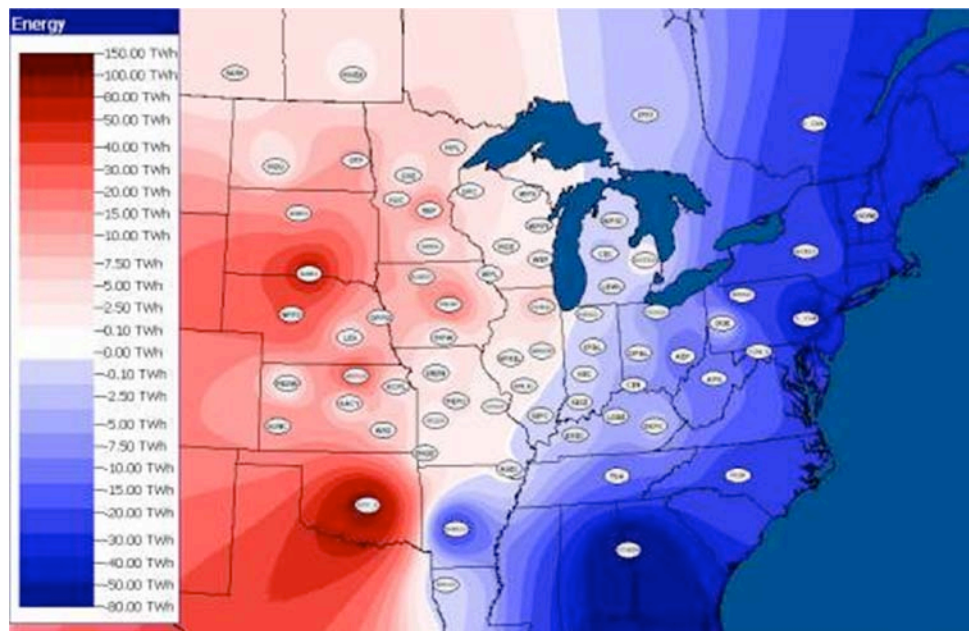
Energy

150.00 TWh
100.00 TWh
60.00 TWh
50.00 TWh
40.00 TWh
30.00 TWh
20.00 TWh
15.00 TWh
10.00 TWh
7.50 TWh
5.00 TWh
2.50 TWh
0.10 TWh
0.00 TWh
−0.10 TWh
−2.50 TWh
−5.00 TWh
−7.50 TWh
−10.00 TWh
−15.00 TWh
−20.00 TWh
−30.00 TWh
−40.00 TWh
−50.00 TWh
−80.00 TWh